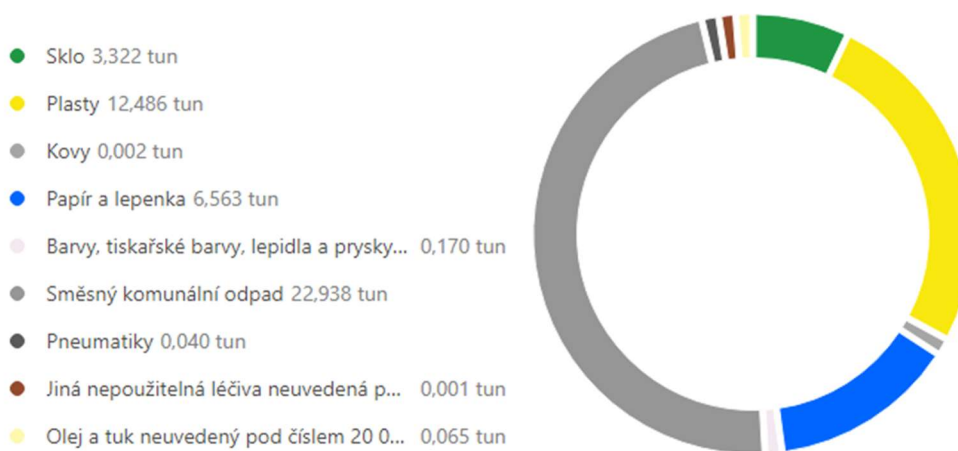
Sklo 3,322 tun

Plasty 12,486 tun

Kovy 0,002 tun

Papír a lepenka 6,563 tun

Barvy, tiskařské barvy, lepidla a prysky... 0,170 tun

Směsný komunální odpad 22,938 tun

Pneumatiky 0,040 tun

Jiná nepoužitelná léčiva neuvedená p... 0,001 tun

Olej a tuk neuvedený pod číslem 20 0... 0,065 tun